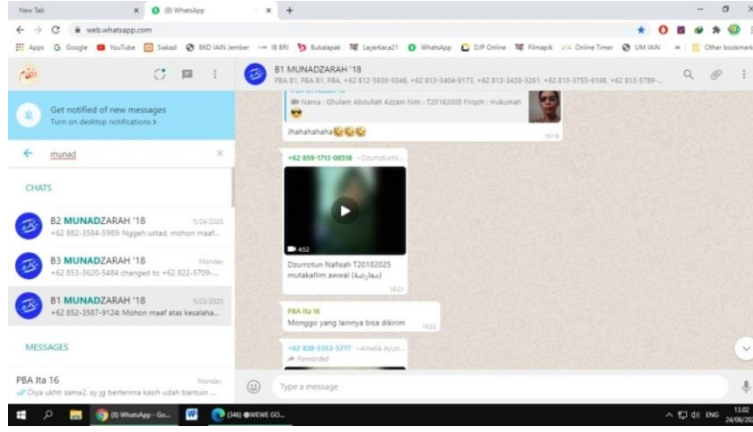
New Tab
(8) WhatsApp
web.whatsapp.com
Apps Google YouTube Siakad BKD IAIN Jember IB BRI Bukalapak Layerkaca21 WhatsApp DJP Online Filmapik Online Timer UM IAIN Other bookmarks

Get notified of new messages
Turn on desktop notifications ›

munad

CHATS

B2 MUNADZARAH '18 5/24/2020
+62 882-3584-5989: Nggeh ustad. mohon maaf...

B3 MUNADZARAH '18 Monday
+62 853-3620-5484 changed to +62 822-5709-...

B1 MUNADZARAH '18 5/23/2020
+62 852-3587-9124: Mohon maaf atas kesalaha...

MESSAGES

PBA Ita 16 Monday
Oiya ukhti sama2, sy berterima kasih udah bantuin ...

B1 MUNADZARAH '18
PBA B1, PBA B1, PBA, +62 812-5939-9348, +62 813-3404-9173, +62 813-3428-3261, +62 813-3755-9198, +62 813-5789-...

Nama : Ghulam Abdullah Azzam Nim : T20182005 Firqoh : Hukumah
Jhahahahaha
16:19

+62 859-1713-08518 ~ Dzurrotun...
452
Dzurrotun Nafisah T20182025 mutakallim awwal (معارضة)
16:21

PBA Ita 16
Monggo yang lainnya bisa dikirim
16:22

+62 838-5353-5777 ~ Amalia Ayuh...
Forwarded

Type a message

(8) WhatsApp - Go...
(346) ●WEWE GO...
ENG 13:02 24/06/20